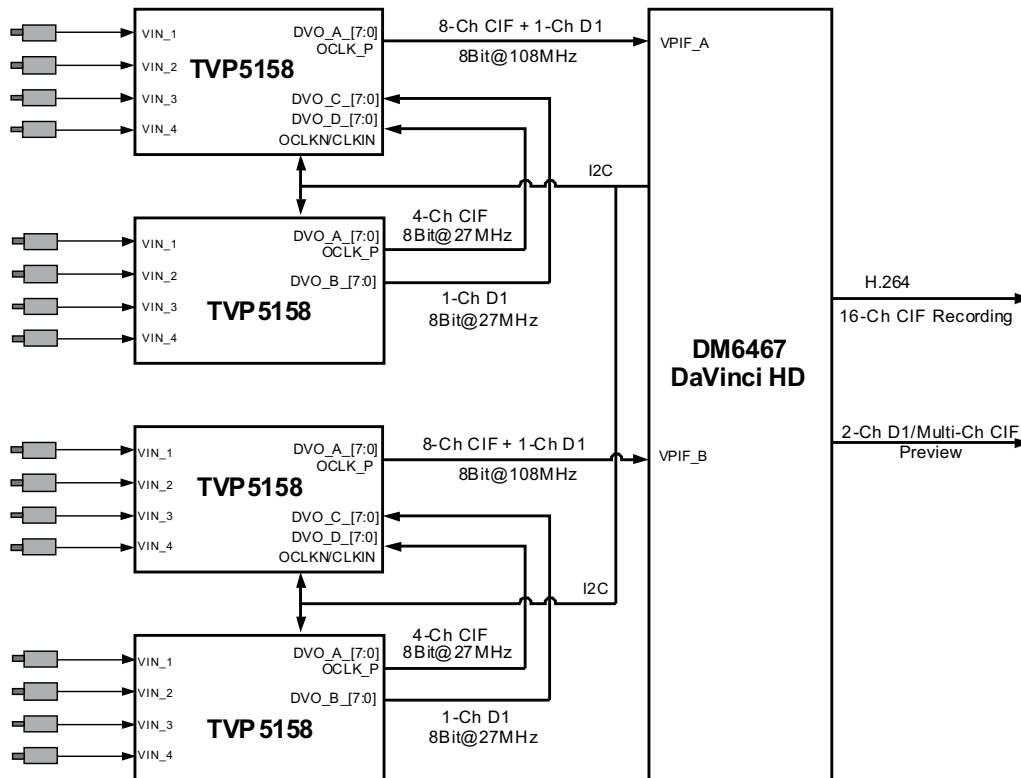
VIN_1
VIN_2
VIN_3
VIN_4
TVP5158
DVO_A_[7:0]
OCLK_P
DVO_C_[7:0]
DVO_D_[7:0]
OCLKN/CLKIN

8-Ch CIF + 1-Ch D1
8Bit@108MHz

VPIF_A

I2C

VIN_1
VIN_2
VIN_3
VIN_4
TVP5158
DVO_A_[7:0]
OCLK_P
DVO_B_[7:0]

4-Ch CIF
8Bit@27MHz

1-Ch D1
8Bit@27MHz

H.264
16-Ch CIF Recording

DM6467
DaVinci HD

2-Ch D1/Multi-Ch CIF
Preview

VIN_1
VIN_2
VIN_3
VIN_4
TVP5158
DVO_A_[7:0]
OCLK_P
DVO_C_[7:0]
DVO_D_[7:0]
OCLKN/CLKIN

8-Ch CIF + 1-Ch D1
8Bit@108MHz

VPIF_B

I2C

VIN_1
VIN_2
VIN_3
VIN_4
TVP5158
DVO_A_[7:0]
OCLK_P
DVO_B_[7:0]

4-Ch CIF
8Bit@27MHz

1-Ch D1
8Bit@27MHz